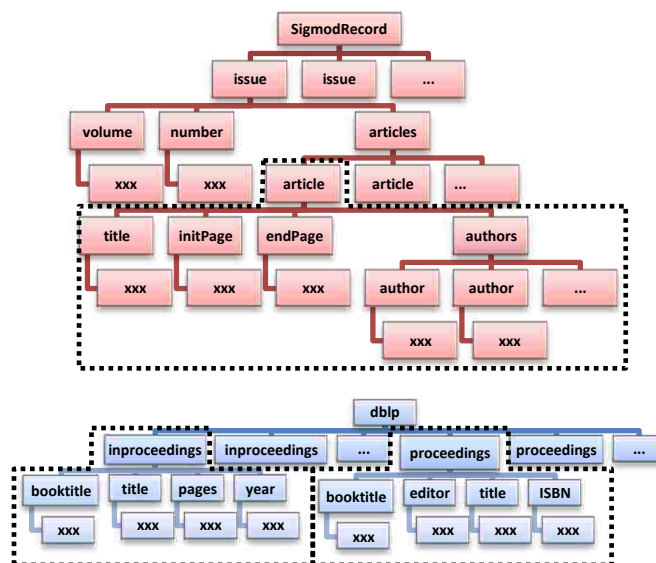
SigmodRecord
issue
issue
...
volume
number
articles
xxx
xxx
article
article
...
title
initPage
endPage
authors
xxx
xxx
xxx
author
author
...
xxx
xxx

dblp
inproceedings
inproceedings
...
proceedings
proceedings
...
booktitle
title
pages
year
booktitle
editor
title
ISBN
xxx
xxx
xxx
xxx
xxx
xxx
xxx
xxx